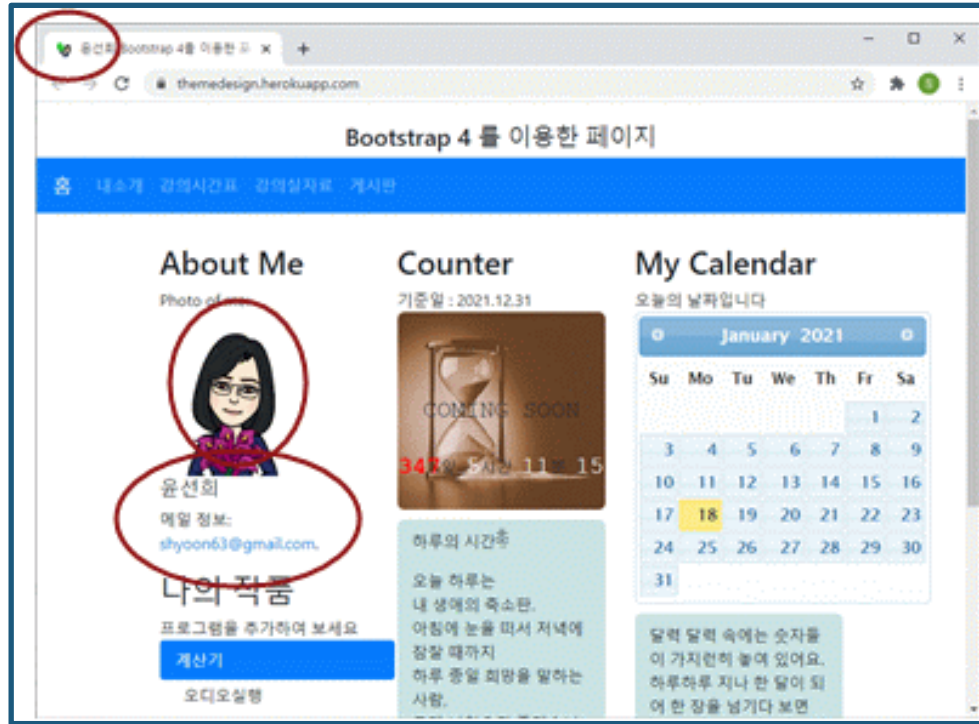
윤선희 Bootstrap 4를 이용한 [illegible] ×
+

themedesign.herokuapp.com

Bootstrap 4 를 이용한 페이지

홈 내소개 강의시간표 강의실자료 게시판

About Me

Photo of me:

윤선희

메일 정보:

shyoon63@gmail.com.

나의 작품

프로그램을 추가하여 보세요

계산기

오디오실행

Counter

기준일 : 2021.12.31

COMING SOON

342일 5시간 11분 15

하루의 시간초

오늘 하루는
내 생애의 축소판.
아침에 눈을 떠서 저녁에 잠잘 때까지
하루 종일 희망을 말하는 사람.

My Calendar

오늘의 날짜입니다

January 2021

| Su | Mo | Tu | We | Th | Fr | Sa |
|---|---|---|---|---|---|---|
| | | | | | 1 | 2 |
| 3 | 4 | 5 | 6 | 7 | 8 | 9 |
| 10 | 11 | 12 | 13 | 14 | 15 | 16 |
| 17 | 18 | 19 | 20 | 21 | 22 | 23 |
| 24 | 25 | 26 | 27 | 28 | 29 | 30 |
| 31 | | | | | | |

달력 달력 속에는 숫자들이 가지런히 놓여 있어요. 하루하루 지나 한 달이 되어 한 장을 넘기다 보면